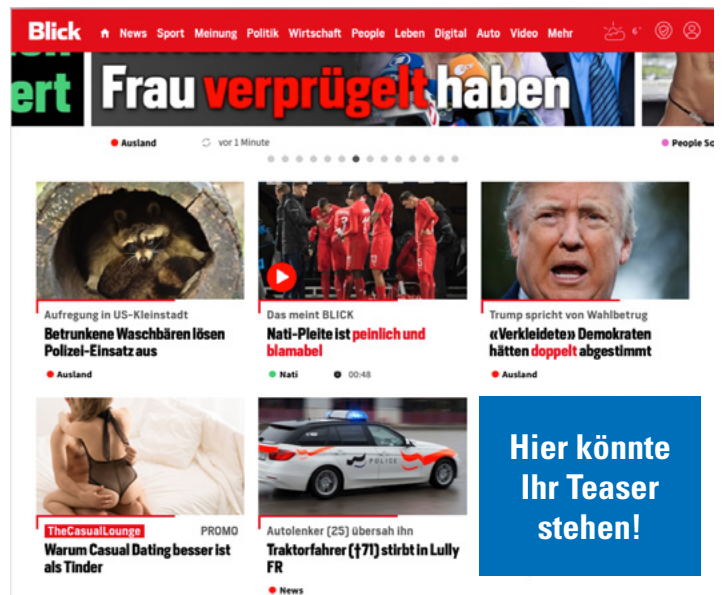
Blick News Sport Meinung Politik Wirtschaft People Leben Digital Auto Video Mehr

ert

Frau verprügelt haben

Ausland vor 1 Minute

People Sc

Aufregung in US-Kleinstadt
Betrunkene Waschbären lösen Polizei-Einsatz aus
Ausland

Das meint BLICK
Nati-Pleite ist peinlich und blamabel
Nati 00:48

Trump spricht von Wahlbetrug
«Verkleidete» Demokraten hätten doppelt abgestimmt
Ausland

TheCasualLounge PROMO
Warum Casual Dating besser ist als Tinder

POLICE

Autolenker (25) übersah ihn
Traktorfahrer (†71) stirbt in Lully FR
News

Hier könnte Ihr Teaser stehen!